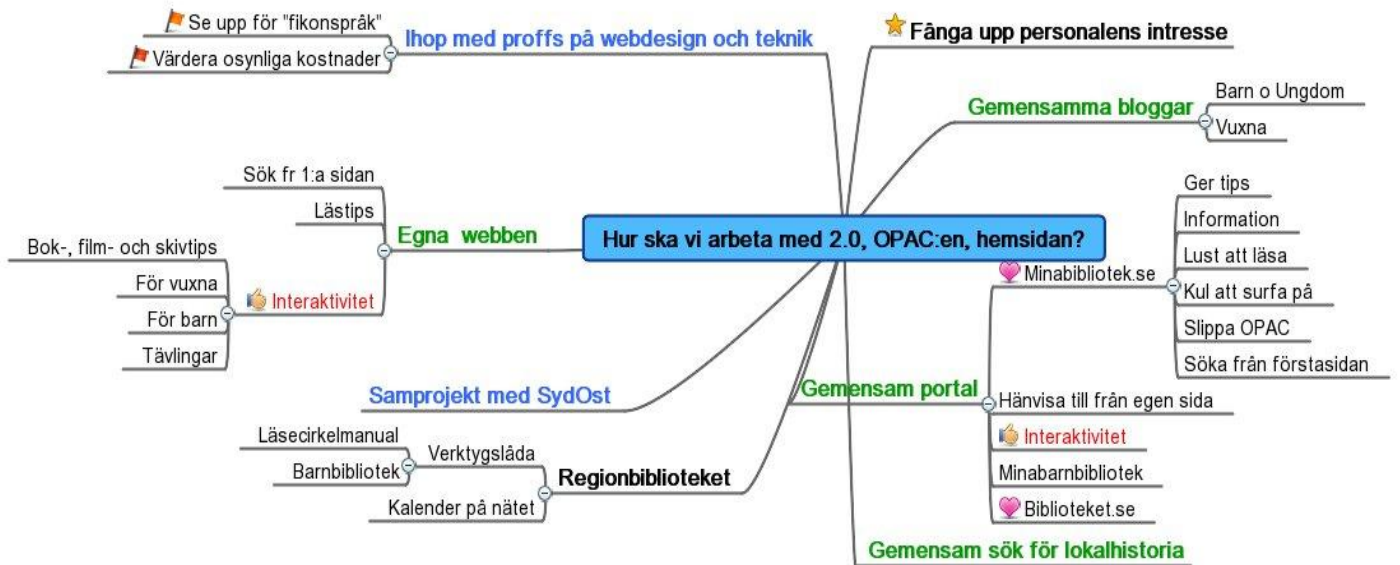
Hur ska vi arbeta med 2.0, OPAC:en, hemsidan?

Ihop med proffs på webdesign och teknik
Se upp för "fikonspråk"
Värdera osynliga kostnader

Fånga upp personalens intresse

Gemensamma bloggar
Barn o Ungdom
Vuxna

Egna webben
Sök fr 1:a sidan
Lästips
Interaktivitet
Bok-, film- och skivtips
För vuxna
För barn
Tävlingar

Minabibliotek.se
Ger tips
Information
Lust att läsa
Kul att surfa på
Slippa OPAC
Söka från förstasidan

Samprojekt med SydOst

Gemensam portal
Hänvisa till från egen sida
Interaktivitet
Minabarnbibliotek
Biblioteket.se

Regionbiblioteket
Verktygslåda
Läsecirkelmanual
Barnbibliotek
Kalender på nätet

Gemensam sök för lokalhistoria